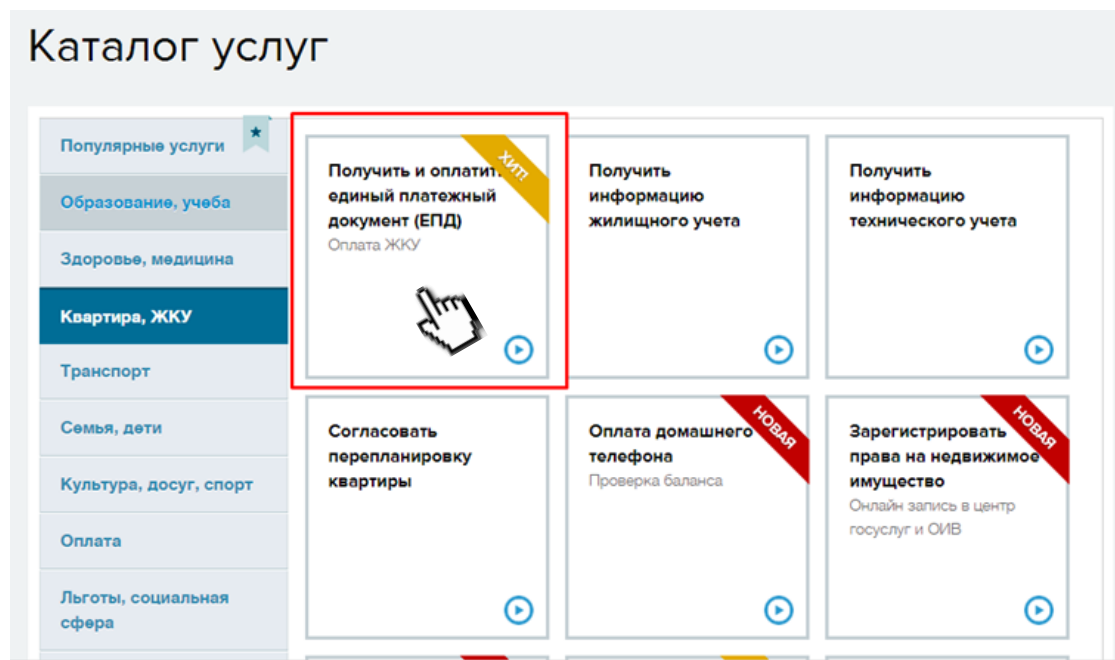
Каталог услуг

Популярные услуги

Образование, учеба

Здоровье, медицина

Квартира, ЖКУ

Транспорт

Семья, дети

Культура, досуг, спорт

Оплата

Льготы, социальная сфера

Получить и оплатить единый платежный документ (ЕПД)
Оплата ЖКУ
ХИТ!

Получить информацию жилищного учета

Получить информацию технического учета

Согласовать перепланировку квартиры

Оплата домашнего телефона
Проверка баланса
НОВАЯ

Зарегистрировать права на недвижимое имущество
Онлайн запись в центр госуслуг и ОИВ
НОВАЯ